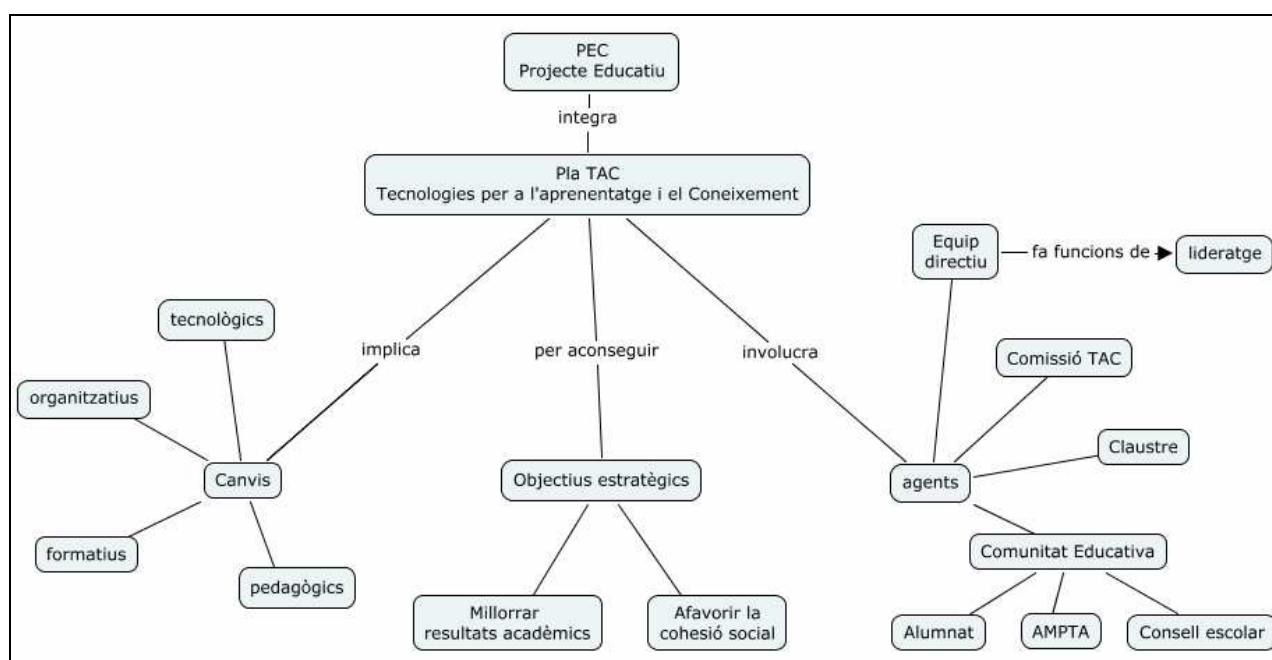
PEC
Projecte Educatiu

integra

Pla TAC
Tecnologies per a l'aprenentatge i el Coneixement

implica

per aconseguir

involucra

Equip directiu

fa funcions de

lideratge

tecnològics

organitzatius

Canvis

formatius

pedagògics

Objectius estratègics

Millorrar resultats acadèmics

Afavorir la cohesió social

Comissió TAC

Claustre

agents

Comunitat Educativa

Alumnat

AMPTA

Consell escolar